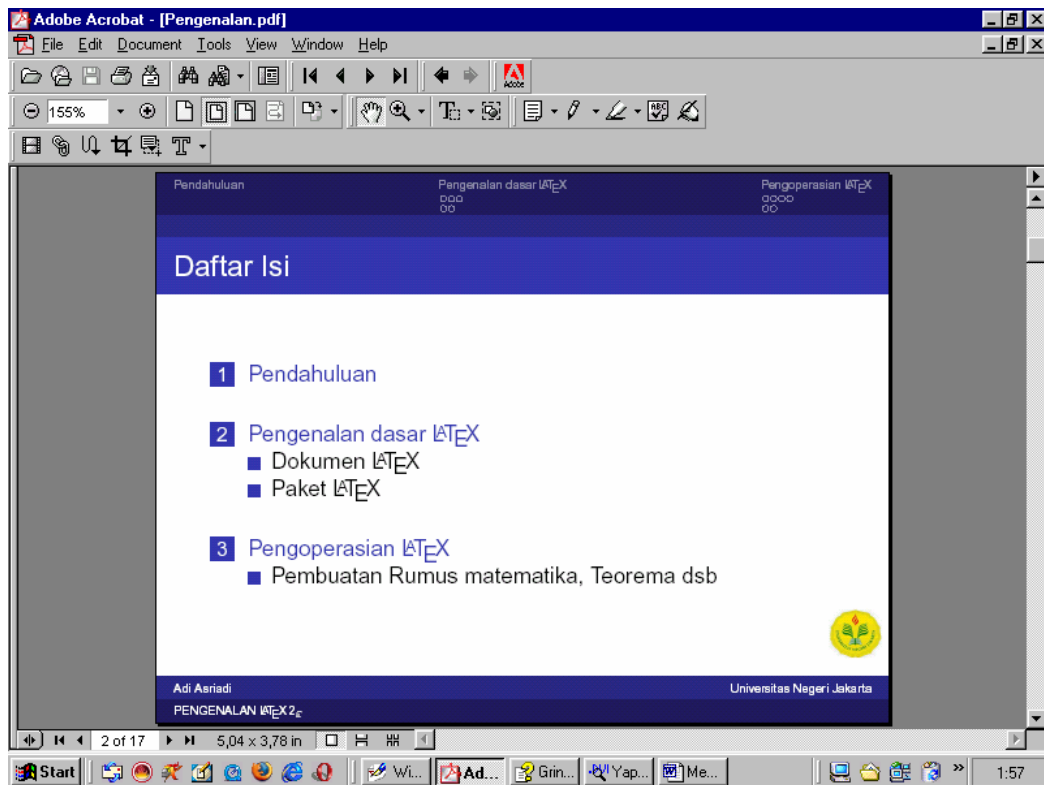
Adobe Acrobat - [Pengenalan.pdf]
File Edit Document Tools View Window Help

155%

Pendahuluan
Pengenalan dasar $\LaTeX$
Pengoperasian $\LaTeX$

Daftar Isi

1 Pendahuluan

2 Pengenalan dasar $\LaTeX$
Dokumen $\LaTeX$
Paket $\LaTeX$

3 Pengoperasian $\LaTeX$
Pembuatan Rumus matematika, Teorema dsb

Adi Asriadi
Universitas Negeri Jakarta
PENGENALAN $\LaTeX\,2_\varepsilon$

2 of 17
5,04 x 3,78 in

Start
Wi...
Ad...
Grin...
Yap...
Me...
1:57